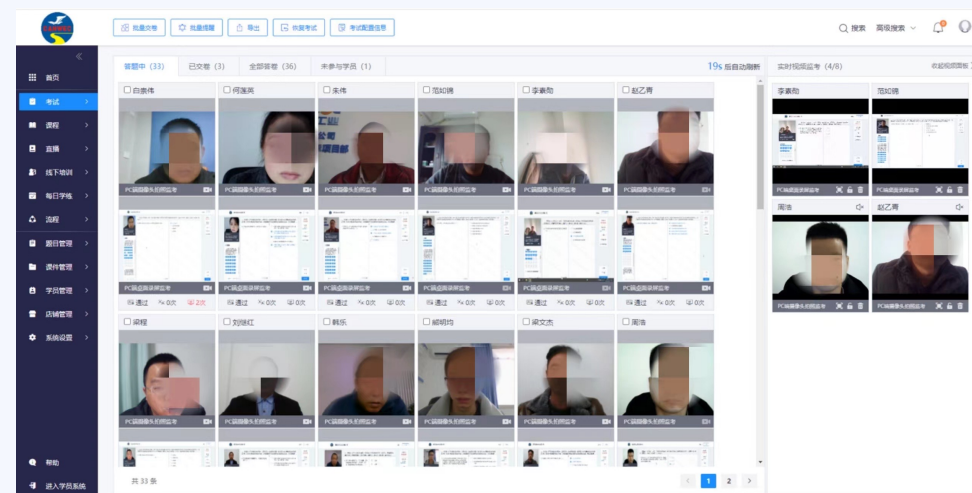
批量交卷　批量提醒　导出　恢复考试　考试配置信息

搜索　高级搜索

首页
考试
课程
直播
线下培训
每日学练
流程
题目管理
课件管理
学员管理
店铺管理
系统设置
帮助
进入学员系统

答题中 (33)　已交卷 (3)　全部答卷 (36)　未参与学员 (1)

19s 后自动刷新

白崇伟　何莲亮　朱伟　范如锦　李素劲　赵乙青

PC端摄像头拍照监考　PC端摄像头拍照监考　PC端摄像头拍照监考　PC端摄像头拍照监考　PC端摄像头拍照监考　PC端摄像头拍照监考

PC端屏幕拍照监考　PC端屏幕拍照监考　PC端屏幕拍照监考　PC端屏幕拍照监考　PC端屏幕拍照监考　PC端屏幕拍照监考

通过 0次 2次　通过 0次 0次　通过 0次 0次　通过 0次 0次　通过 0次 0次　通过 0次 0次

梁程　刘继红　韩乐　郁明均　梁文杰　周浩

PC端摄像头拍照监考　PC端摄像头拍照监考　PC端摄像头拍照监考　PC端摄像头拍照监考　PC端摄像头拍照监考　PC端摄像头拍照监考

共 33 条　1　2

实时视频监考 (4/8)　收起视频面板

李素劲　范如锦

PC端屏幕录屏监考　PC端屏幕录屏监考

周浩　赵乙青

PC端摄像头监考　PC端摄像头监考